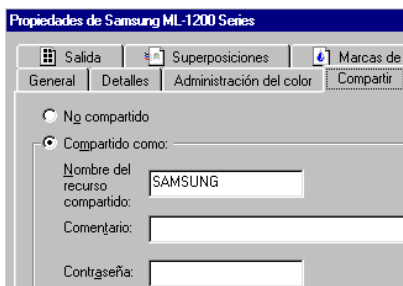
Propiedades de Samsung ML-1200 Series

Salida
Superposiciones
Marcas de
General
Detalles
Administración del color
Compartir

No compartido

Compartido como:

Nombre del recurso compartido:
SAMSUNG

Comentario:

Contraseña: